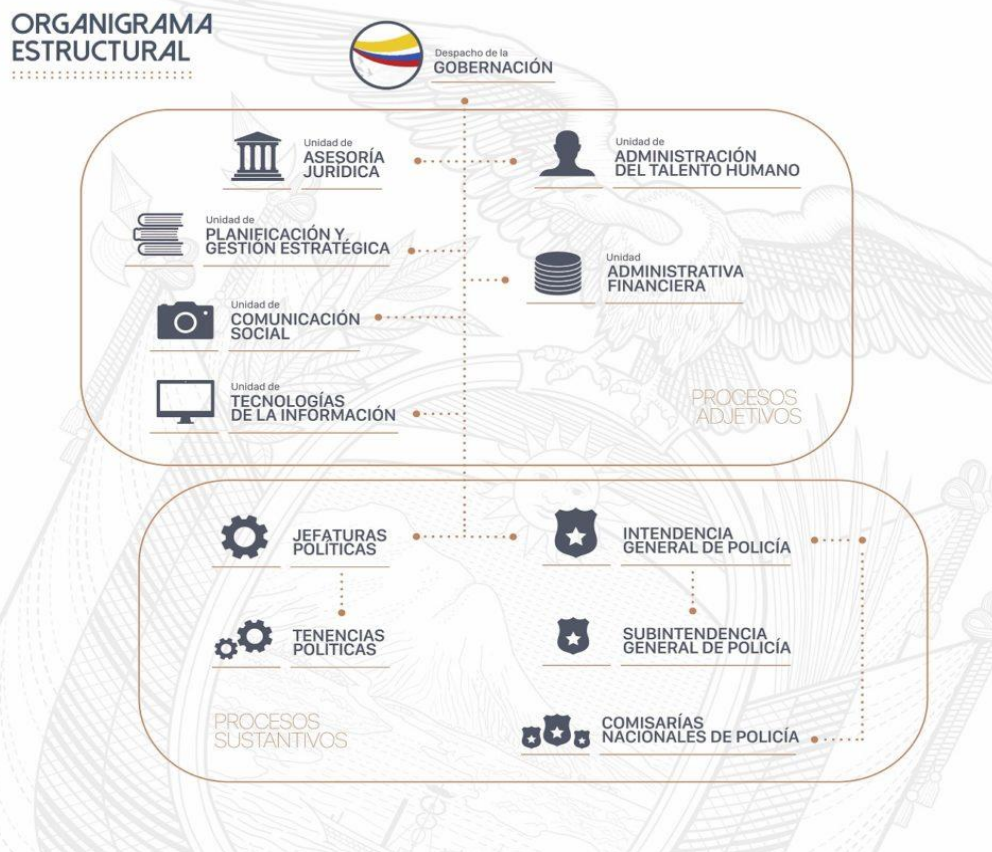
ORGANIGRAMA ESTRUCTURAL

Despacho de la GOBERNACIÓN

Unidad de ASESORÍA JURÍDICA

Unidad de ADMINISTRACIÓN DEL TALENTO HUMANO

Unidad de PLANIFICACIÓN Y GESTIÓN ESTRATÉGICA

Unidad ADMINISTRATIVA FINANCIERA

Unidad de COMUNICACIÓN SOCIAL

Unidad de TECNOLOGÍAS DE LA INFORMACIÓN

PROCESOS ADJETIVOS

JEFATURAS POLÍTICAS

INTENDENCIA GENERAL DE POLICÍA

TENENCIAS POLÍTICAS

SUBINTENDENCIA GENERAL DE POLICÍA

PROCESOS SUSTANTIVOS

COMISARÍAS NACIONALES DE POLICÍA